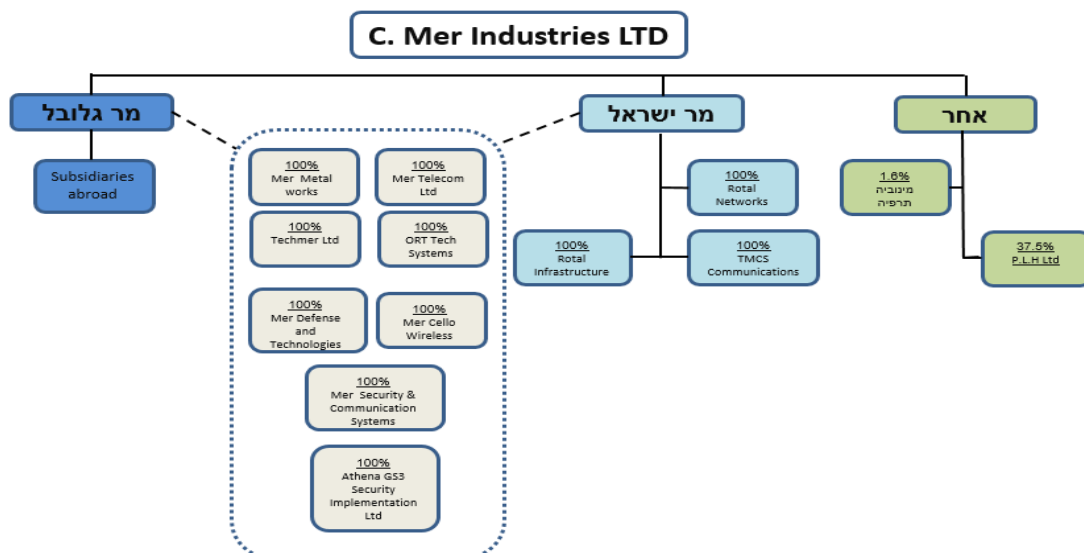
C. Mer Industries LTD

מר גלובל

Subsidiaries abroad

100%
Mer Metal works

100%
Mer Telecom Ltd

100%
Techmer Ltd

100%
ORT Tech Systems

100%
Mer Defense and Technologies

100%
Mer Cello Wireless

100%
Mer Security & Communication Systems

100%
Athena GS3 Security Implementation Ltd

מר ישראל

100%
Rotal Networks

100%
Rotal Infrastructure

100%
TMCS Communications

אחר

1.6%
מינוביה תרפיה

37.5%
P.L.H Ltd